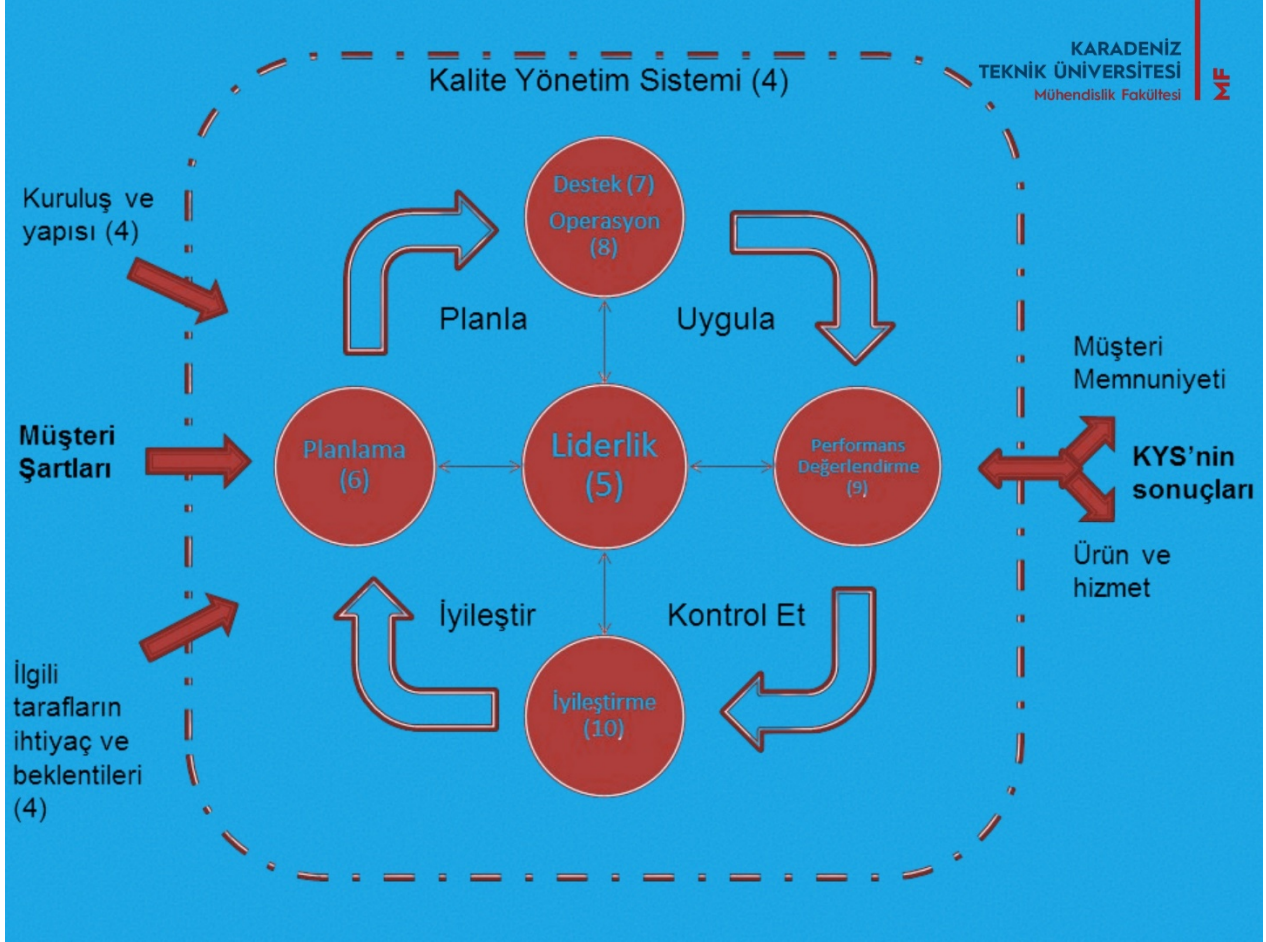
KARADENİZ TEKNİK ÜNİVERSİTESİ
Mühendislik Fakültesi
MF

Kalite Yönetim Sistemi (4)

Kuruluş ve yapısı (4)

Destek (7)
Operasyon (8)

Planla

Uygula

Müşteri Memnuniyeti

Müşteri Şartları

Planlama (6)

Liderlik (5)

Performans Değerlendirme (9)

KYS'nin sonuçları

Ürün ve hizmet

İyileştir

Kontrol Et

İlgili tarafların ihtiyaç ve beklentileri (4)

İyileştirme (10)